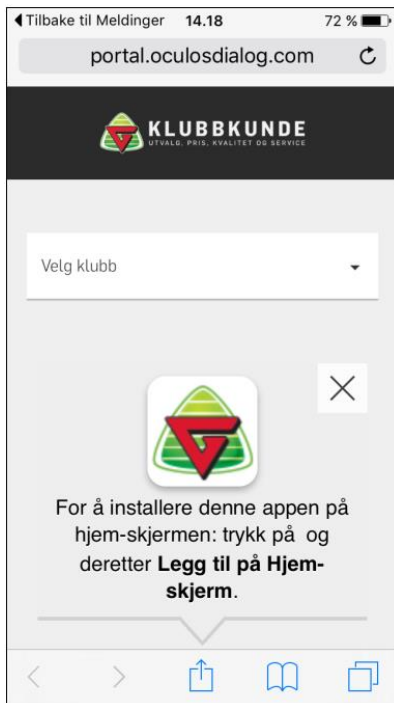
◀ Tilbake til Meldinger 14.18 72 %

portal.oculosdialog.com

KLUBBKUNDE
UTVALG, PRIS, KVALITET OG SERVICE

Velg klubb

For å installere denne appen på hjem-skjermen: trykk på og deretter **Legg til på Hjem-skjerm**.